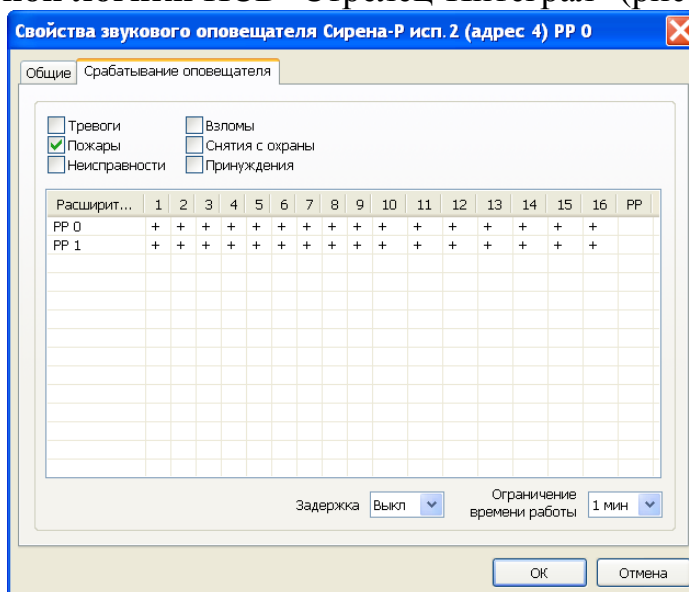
Свойства звукового оповещателя Сирена-Р исп. 2 (адрес 4) РР 0

Общие | Срабатывание оповещателя

Тревоги
Пожары
Неисправности
Взломы
Снятия с охраны
Принуждения

| Расширит... | 1 | 2 | 3 | 4 | 5 | 6 | 7 | 8 | 9 | 10 | 11 | 12 | 13 | 14 | 15 | 16 | РР |
|---|---|---|---|---|---|---|---|---|---|---|---|---|---|---|---|---|---|
| РР 0 | + | + | + | + | + | + | + | + | + | + | + | + | + | + | + | + | |
| РР 1 | + | + | + | + | + | + | + | + | + | + | + | + | + | + | + | + | |

Задержка Выкл
Ограничение времени работы 1 мин

ОК
Отмена